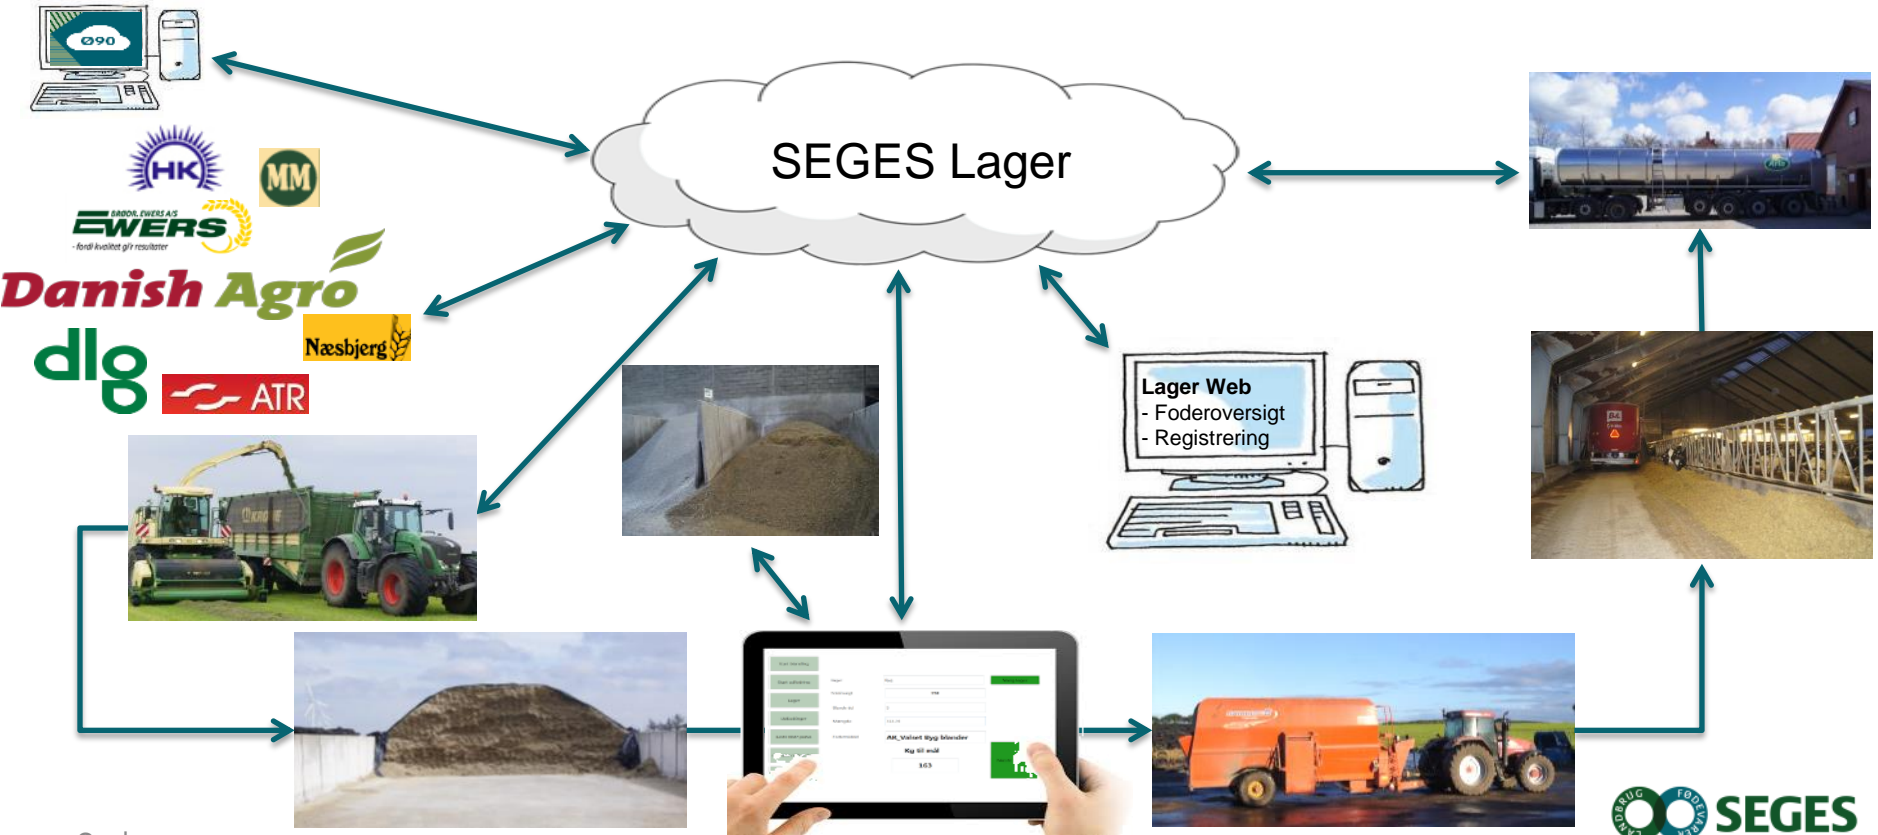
Ø90

SEGES Lager

HK

MM

BRØDR. EWERS A/S
EWERS
- fordi kvalitet gi'r resultater

Danish Agro

Næsbjerg

dlg

ATR

Lager Web
- Foderoversigt
- Registrering

AK_Valset Byg blander
Kg til mål
163

LANDBRUG FØDEVARER
SEGES